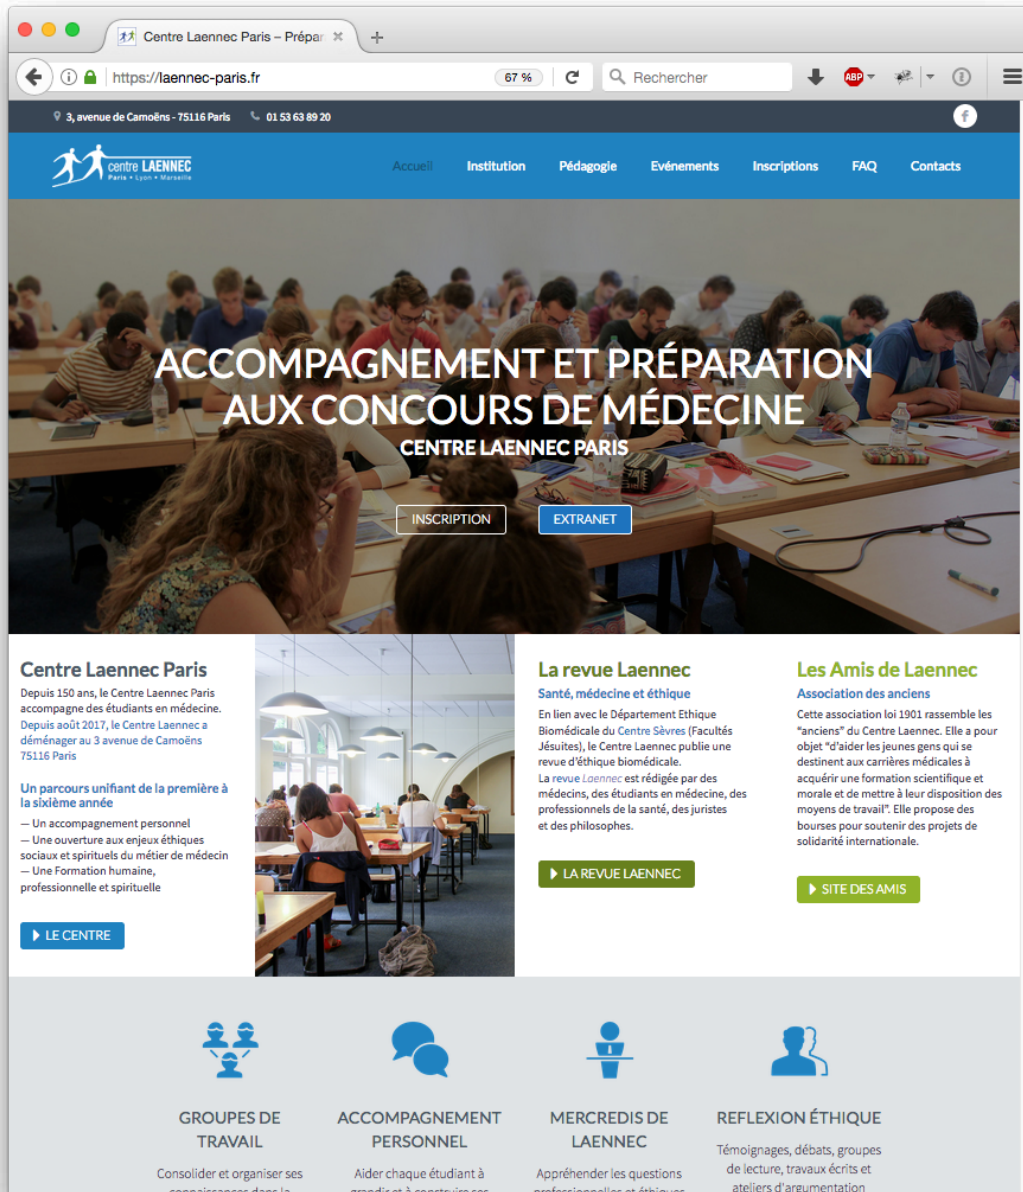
Centre Laennec Paris – Prépar ×  +

https://laennec-paris.fr  67 %  Rechercher

3, avenue de Camoëns - 75116 Paris  01 53 63 89 20

centre LAENNEC Paris • Lyon • Marseille

Accueil  Institution  Pédagogie  Evénements  Inscriptions  FAQ  Contacts

ACCOMPAGNEMENT ET PRÉPARATION AUX CONCOURS DE MÉDECINE

CENTRE LAENNEC PARIS

INSCRIPTION  EXTRANET

Centre Laennec Paris

Depuis 150 ans, le Centre Laennec Paris accompagne des étudiants en médecine. Depuis août 2017, le Centre Laennec a déménager au 3 avenue de Camoëns 75116 Paris

Un parcours unifiant de la première à la sixième année

— Un accompagnement personnel
— Une ouverture aux enjeux éthiques sociaux et spirituels du métier de médecin
— Une Formation humaine, professionnelle et spirituelle

LE CENTRE

La revue Laennec

Santé, médecine et éthique

En lien avec le Département Ethique Biomédicale du Centre Sèvres (Facultés Jésuites), le Centre Laennec publie une revue d'éthique biomédicale.
La revue Laennec est rédigée par des médecins, des étudiants en médecine, des professionnels de la santé, des juristes et des philosophes.

LA REVUE LAENNEC

Les Amis de Laennec

Association des anciens

Cette association loi 1901 rassemble les "anciens" du Centre Laennec. Elle a pour objet "d'aider les jeunes gens qui se destinent aux carrières médicales à acquérir une formation scientifique et morale et de mettre à leur disposition des moyens de travail". Elle propose des bourses pour soutenir des projets de solidarité internationale.

SITE DES AMIS

GROUPES DE TRAVAIL

Consolider et organiser ses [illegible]

ACCOMPAGNEMENT PERSONNEL

Aider chaque étudiant à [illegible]

MERCREDIS DE LAENNEC

Appréhender les questions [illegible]

REFLEXION ÉTHIQUE

Témoignages, débats, groupes de lecture, travaux écrits et ateliers d'argumentation